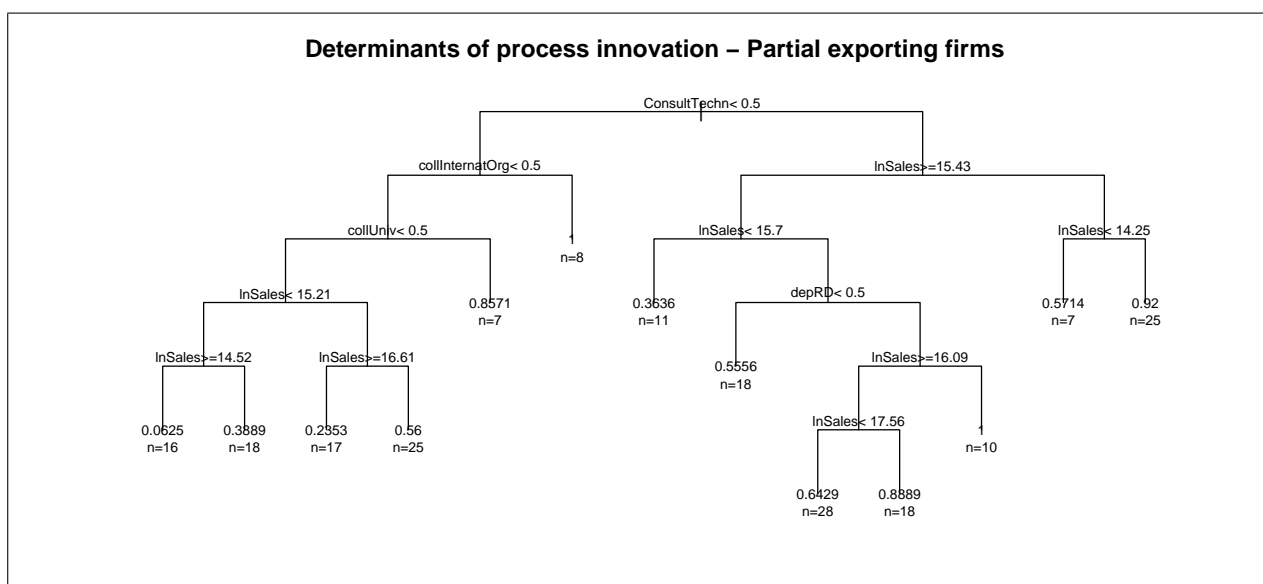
Determinants of process innovation – Partial exporting firms

ConsultTechn< 0.5

collInternatOrg< 0.5

lnSales>=15.43

collUniv< 0.5

1
n=8

lnSales< 15.7

lnSales< 14.25

lnSales< 15.21

0.8571
n=7

0.3636
n=11

depRD< 0.5

0.5714
n=7

0.92
n=25

lnSales>=14.52

lnSales>=16.61

0.5556
n=18

lnSales>=16.09

0.0625
n=16

0.3889
n=18

0.2353
n=17

0.56
n=25

lnSales< 17.56

1
n=10

0.6429
n=28

0.8889
n=18